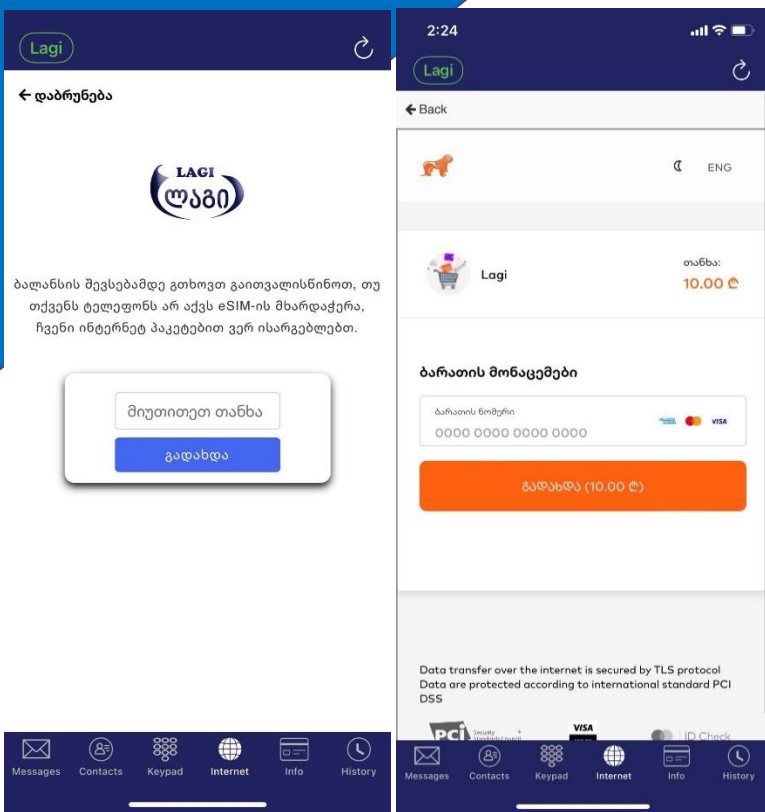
Lagi

← დაბრუნება

LAGI
ლაგი

ბალანსის შევსებამდე გთხოვთ გაითვალისწინოთ, თუ თქვენს ტელეფონს არ აქვს eSIM-ის მხარდაჭერა, ჩვენი ინტერნეტ პაკეტებით ვერ ისარგებლებთ.

მიუთითეთ თანხა

გადახდა

Messages Contacts Keypad Internet Info History

2:24

Lagi

← Back

ENG

Lagi

თანხა:
10.00 ₾

ბარათის მონაცემები

ბარათის ნომერი
0000 0000 0000 0000

VISA

გადახდა (10.00 ₾)

Data transfer over the internet is secured by TLS protocol
Data are protected according to international standard PCI DSS

PCI Security Standards Council
VISA
ID Check

Messages Contacts Keypad Internet Info History